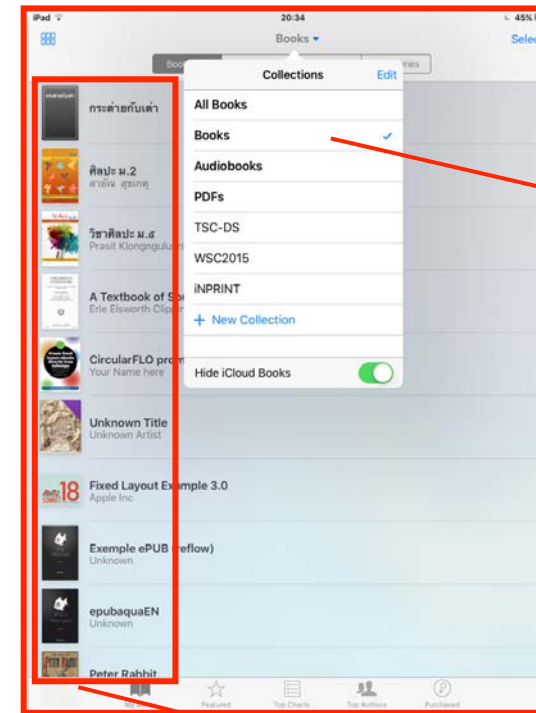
iPad
20:34
45%
Books
Selec
Book
ries
Collections
Edit
All Books
Books
Audiobooks
PDFs
TSC-DS
WSC2015
iNPRINT
+ New Collection
Hide iCloud Books

กระต่ายกับเต่า
ศิลปะ ม.2
สายัณ สุขเกตุ
วิชาศิลปะ ม.4
Prasit Klongngulu
A Textbook of S
Erle Elsworth Clip
CircularFLO pro
Your Name here
Unknown Title
Unknown Artist
Fixed Layout Ex ample 3.0
Apple Inc
Exemple ePUB reflow)
Unknown
epubaquaEN
Unknown
Peter Rabbit

My
Featured
Top Charts
Top Authors
Purchased